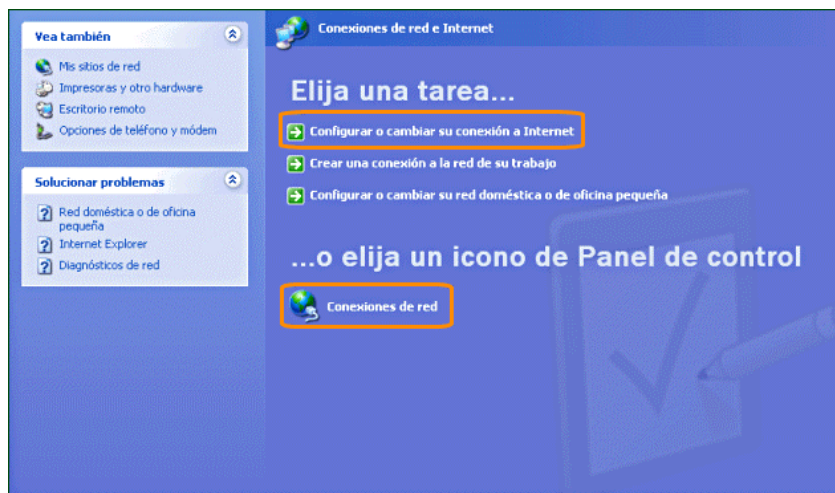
Vea también

Mis sitios de red
Impresoras y otro hardware
Escritorio remoto
Opciones de teléfono y módem

Solucionar problemas

Red doméstica o de oficina pequeña
Internet Explorer
Diagnósticos de red

Conexiones de red e Internet

Elija una tarea...

Configurar o cambiar su conexión a Internet
Crear una conexión a la red de su trabajo
Configurar o cambiar su red doméstica o de oficina pequeña

...o elija un icono de Panel de control

Conexiones de red